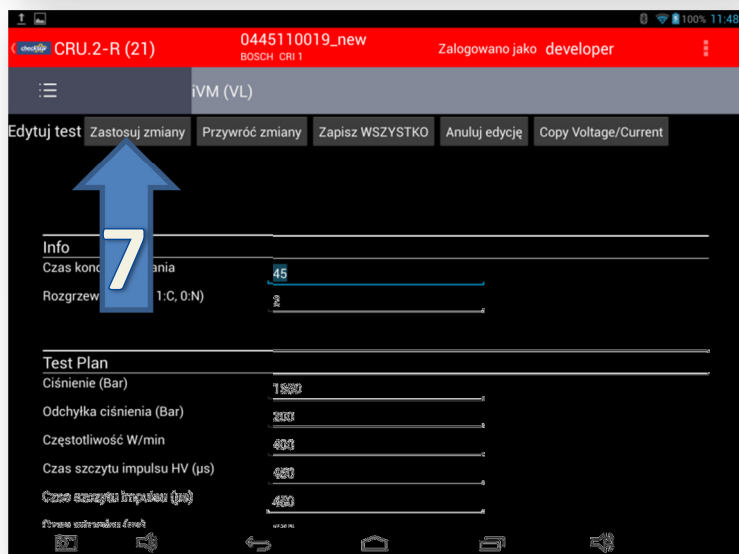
100% 11:48

CRU.2-R (21)

0445110019_new
BOSCH CRI 1

Zalogowano jako developer

iVM (VL)

Edytuj test

Zastosuj zmiany

Przywróć zmiany

Zapisz WSZYSTKO

Anuluj edycję

Copy Voltage/Current

7

Info

Czas kond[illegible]ania

45

Rozgrzew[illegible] 1:C, 0:N)

2

Test Plan

Ciśnienie (Bar)

1800

Odchyłka ciśnienia (Bar)

200

Częstotliwość W/min

400

Czas szczytu impulsu HV (µs)

450

Czas szczytu impulsu (µs)

450

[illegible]